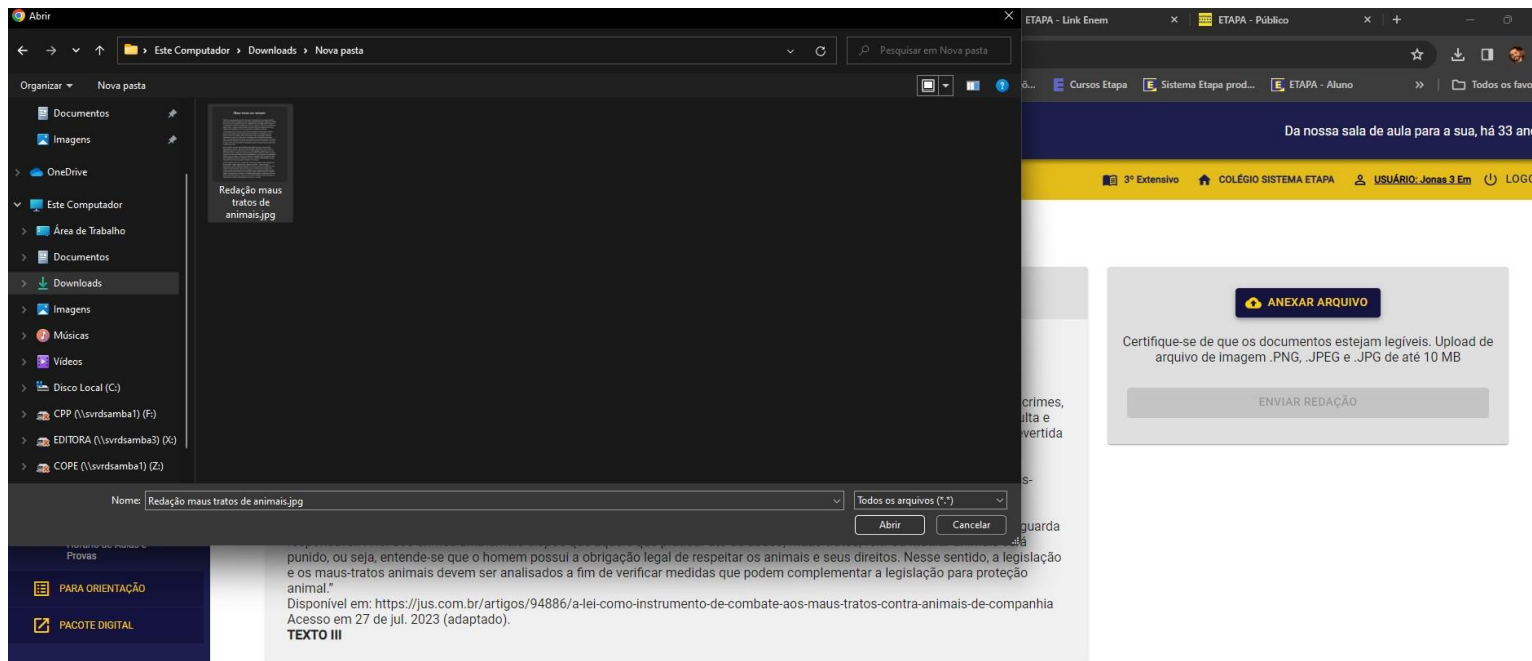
Abrir

Este Computador › Downloads › Nova pasta

Pesquisar em Nova pasta

Organizar ▾ Nova pasta

Documentos
Imagens
OneDrive
Este Computador
Área de Trabalho
Documentos
Downloads
Imagens
Músicas
Vídeos
Disco Local (C:)
CPP (\\svrdsamba1) (F:)
EDITORA (\\svrdsamba3) (X:)
COPE (\\svrdsamba1) (Z:)

Redação maus tratos de animais.jpg

Nome: Redação maus tratos de animais.jpg

Todos os arquivos (*.*)

Abrir Cancelar

ETAPA - Link Enem × ETAPA - Público × +

ô... Cursos Etapa Sistema Etapa prod... ETAPA - Aluno » Todos os favo

Da nossa sala de aula para a sua, há 33 an

3º Extensivo COLÉGIO SISTEMA ETAPA USUÁRIO: Jonas 3 Em LOGO

ANEXAR ARQUIVO

Certifique-se de que os documentos estejam legíveis. Upload de arquivo de imagem .PNG, .JPEG e .JPG de até 10 MB

ENVIAR REDAÇÃO

crimes, ilta e vertida

s-

guarda á

punido, ou seja, entende-se que o homem possui a obrigação legal de respeitar os animais e seus direitos. Nesse sentido, a legislação e os maus-tratos animais devem ser analisados a fim de verificar medidas que podem complementar a legislação para proteção animal."
Disponível em: https://jus.com.br/artigos/94886/a-lei-como-instrumento-de-combate-aos-maus-tratos-contra-animais-de-companhia
Acesso em 27 de jul. 2023 (adaptado).
TEXTO III

Horário de Aulas e Provas

PARA ORIENTAÇÃO

PACOTE DIGITAL